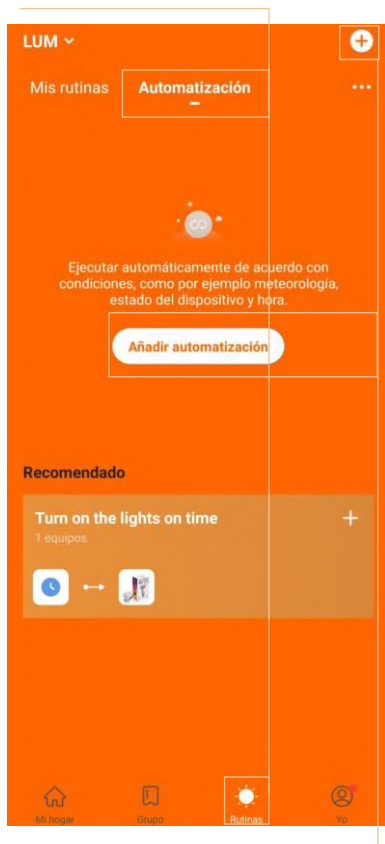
LUM

Mis rutinas

Automatización

Ejecutar automáticamente de acuerdo con condiciones, como por ejemplo meteorología, estado del dispositivo y hora.

Añadir automatización

Recomendado

Turn on the lights on time

1 equipos

Mi hogar

Grupo

Rutinas

Yo